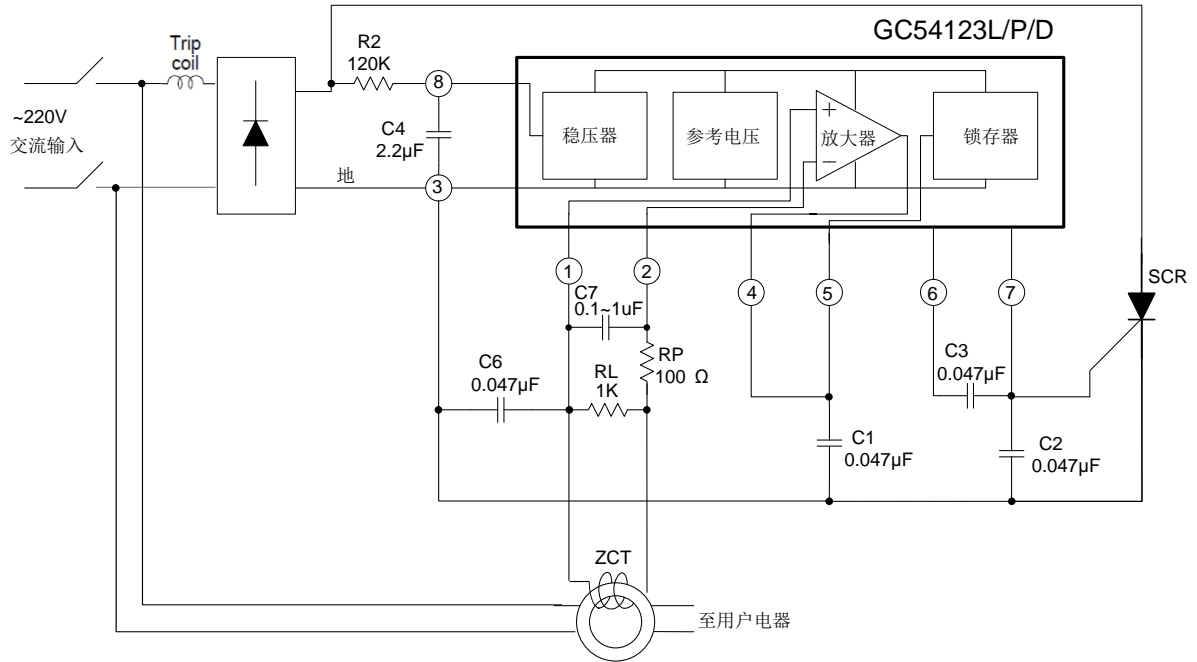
GC54123L/P/D

Trip coil

R2 120K

8

~220V
交流输入

C4 2.2μF

地

3

稳压器

参考电压

+
放大器
−

锁存器

SCR

1

2

C7 0.1~1uF

RP 100 Ω

4

5

6

7

C3 0.047μF

C6 0.047μF

RL 1K

C1 0.047μF

C2 0.047μF

ZCT

至用户电器